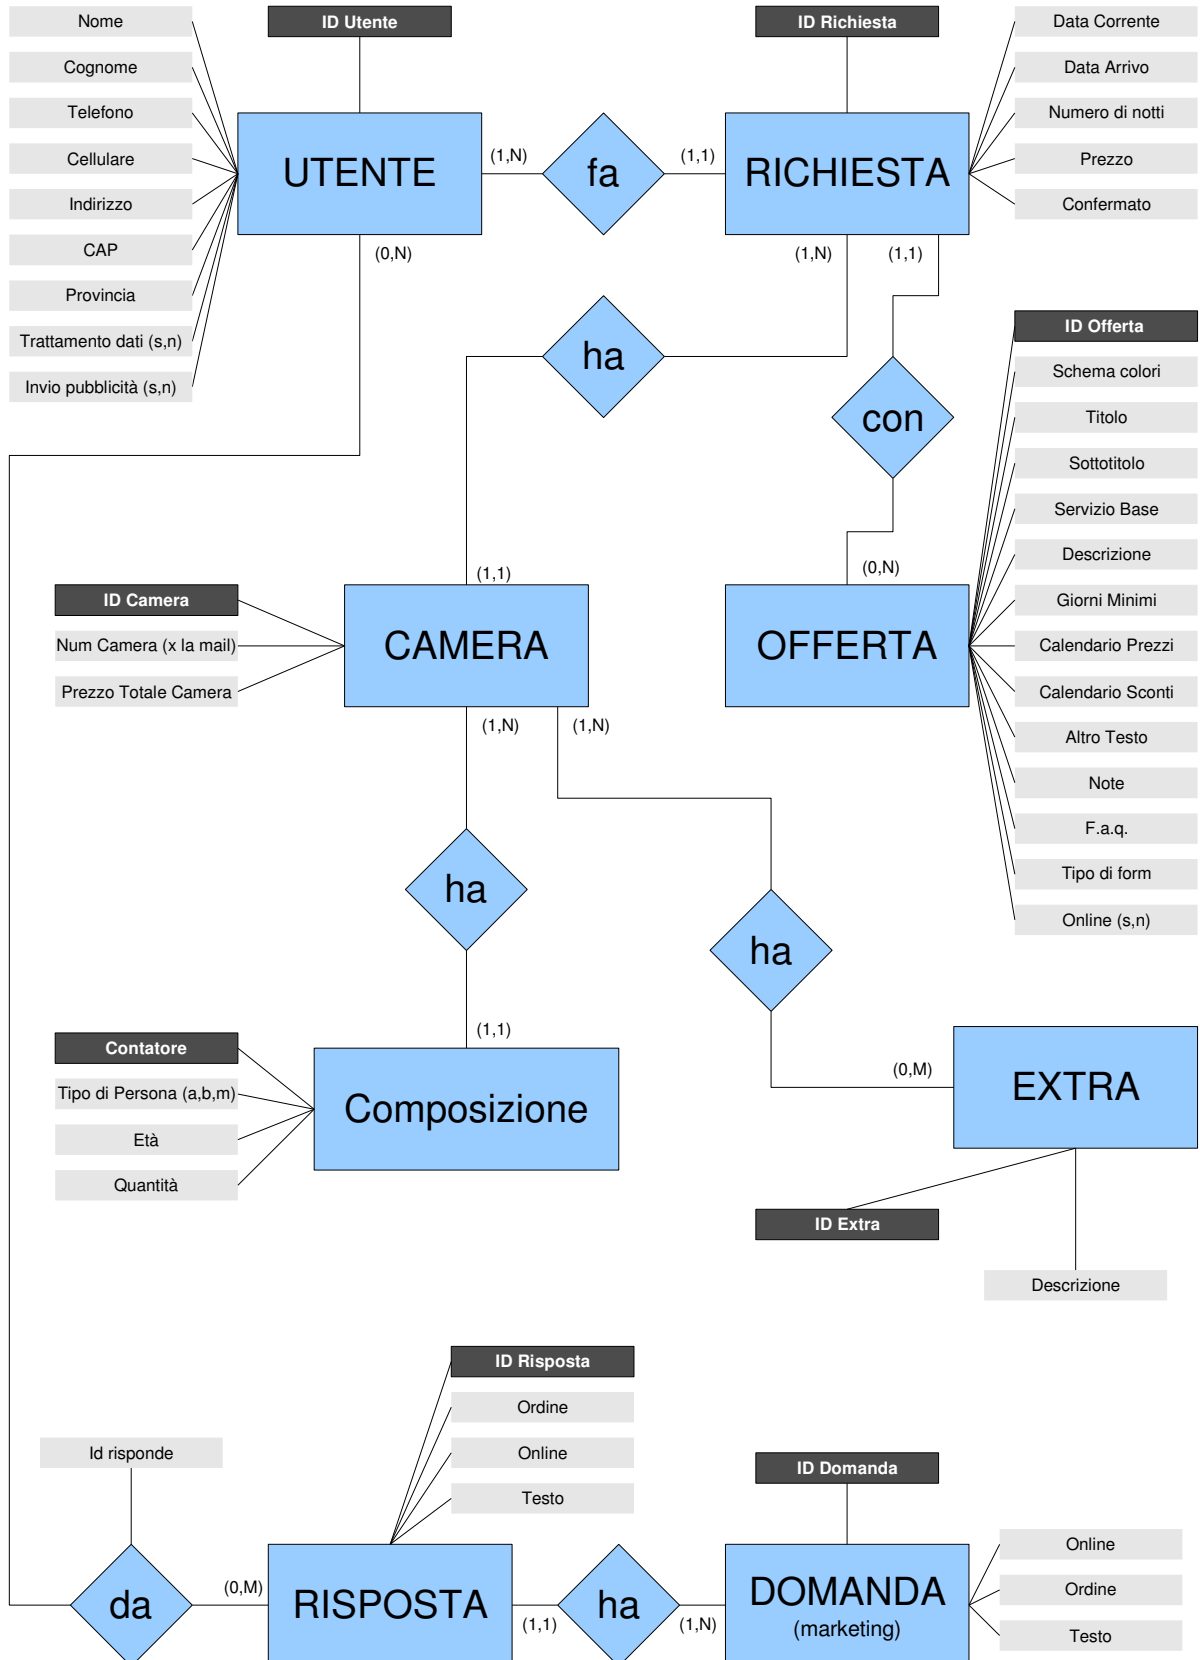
Nome
Cognome
Telefono
Cellulare
Indirizzo
CAP
Provincia
Trattamento dati (s,n)
Invio pubblicità (s,n)

ID Utente
UTENTE
(1,N)
fa
(1,1)
ID Richiesta
RICHIESTA

Data Corrente
Data Arrivo
Numero di notti
Prezzo
Confermato

(0,N)
(1,N)
(1,1)
ha
con

ID Offerta
Schema colori
Titolo
Sottotitolo
Servizio Base
Descrizione
Giorni Minimi
Calendario Prezzi
Calendario Sconti
Altro Testo
Note
F.a.q.
Tipo di form
Online (s,n)

(1,1)
(0,N)
ID Camera
Num Camera (x la mail)
Prezzo Totale Camera
CAMERA
OFFERTA
(1,N)
(1,N)
ha
ha
(1,1)
(0,M)

Contatore
Tipo di Persona (a,b,m)
Età
Quantità
Composizione
EXTRA
ID Extra
Descrizione

ID Risposta
Ordine
Online
Testo
Id risponde
ID Domanda
Online
Ordine
Testo

da
(0,M)
RISPOSTA
(1,1)
ha
(1,N)
DOMANDA
(marketing)